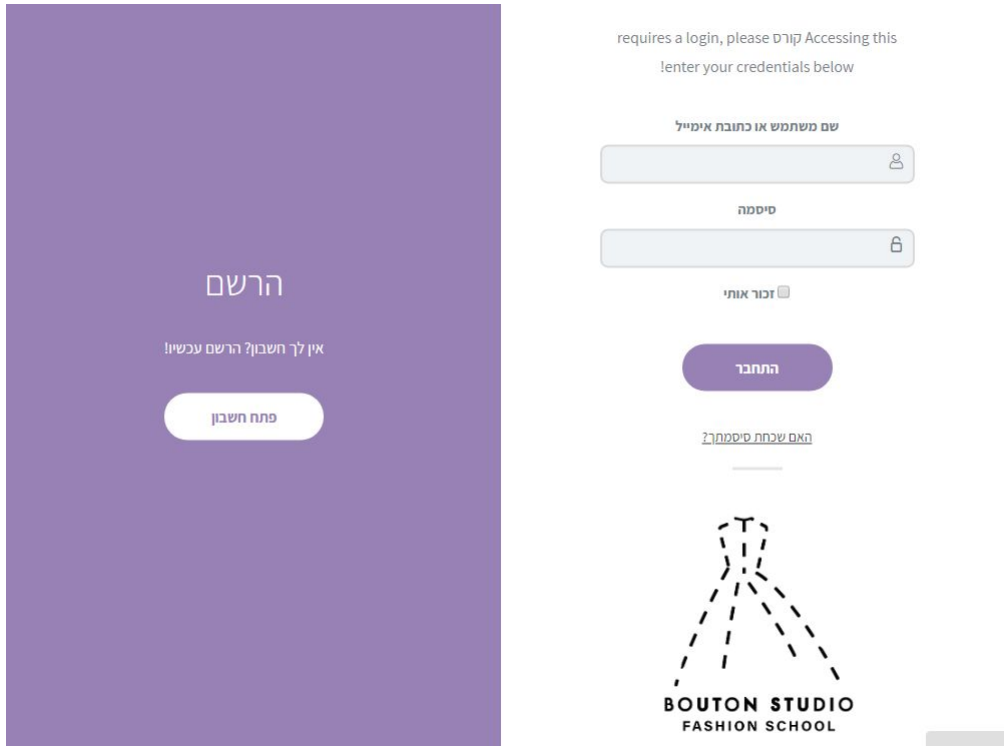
הרשם

אין לך חשבון? הרשם עכשיו!

פתח חשבון

requires a login, please קורס Accessing this !enter your credentials below

שם משתמש או כתובת אימייל

סיסמה

זכור אותי

התחבר

האם שכחת סיסמתך?

BOUTON STUDIO
FASHION SCHOOL